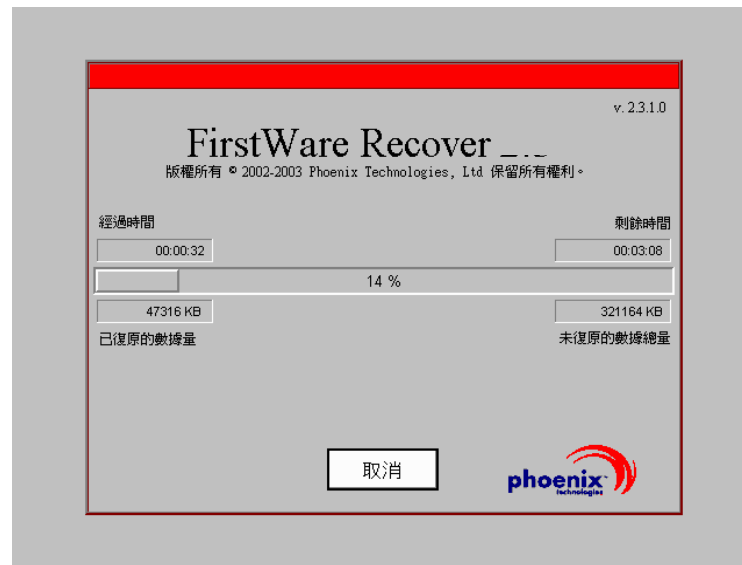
v. 2.3.1.0

FirstWare Recover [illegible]

版權所有 © 2002-2003 Phoenix Technologies, Ltd 保留所有權利。

經過時間

剩餘時間

00:00:32

00:03:08

14 %

47316 KB

321164 KB

已復原的數據量

未復原的數據總量

取消

phoenix technologies